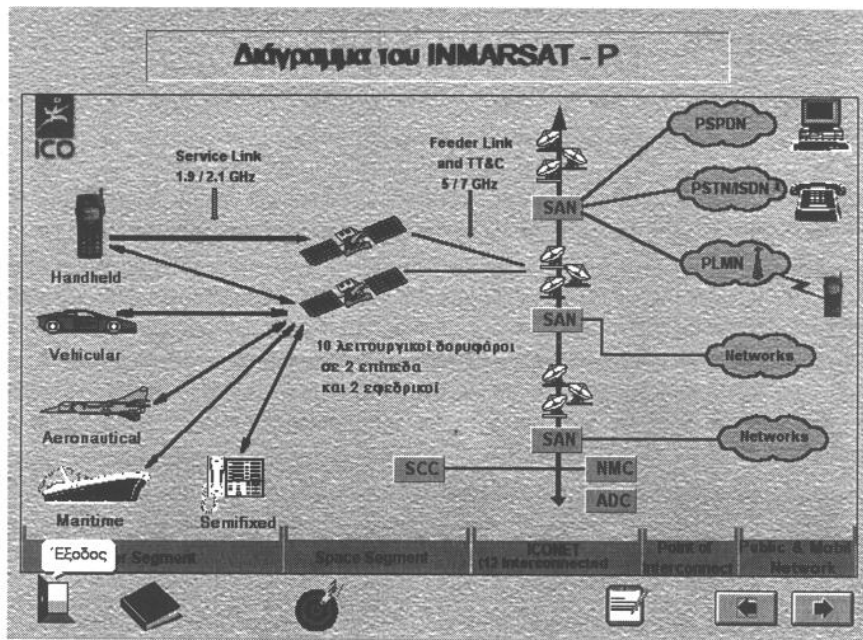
Διάγραμμα του INMARSAT - P

ICO

Service Link 1.9 / 2.1 GHz

Feeder Link and TT&C 5 / 7 GHz

Handheld

Vehicular

Aeronautical

Maritime

Semifixed

10 λειτουργικοί δορυφόροι σε 2 επίπεδα και 2 εφεδρικοί

SAN

SAN

SAN

SCC

NMC

ADC

PSPDN

PSTN/ISDN

PLMN

Networks

Networks

Έξοδος

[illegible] Segment

Space Segment

ICONET (12 interconnected

Point of interconnect

Public & Mobil Network